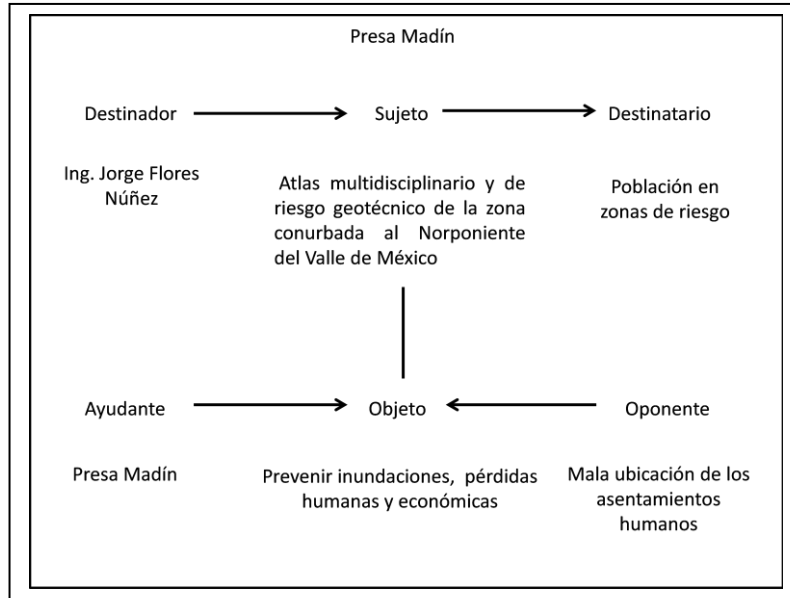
Presa Madín

Destinador

Sujeto

Destinatario

Ing. Jorge Flores Núñez

Atlas multidisciplinario y de riesgo geotécnico de la zona conurbada al Norponiente del Valle de México

Población en zonas de riesgo

Ayudante

Objeto

Oponente

Presa Madín

Prevenir inundaciones, pérdidas humanas y económicas

Mala ubicación de los asentamientos humanos